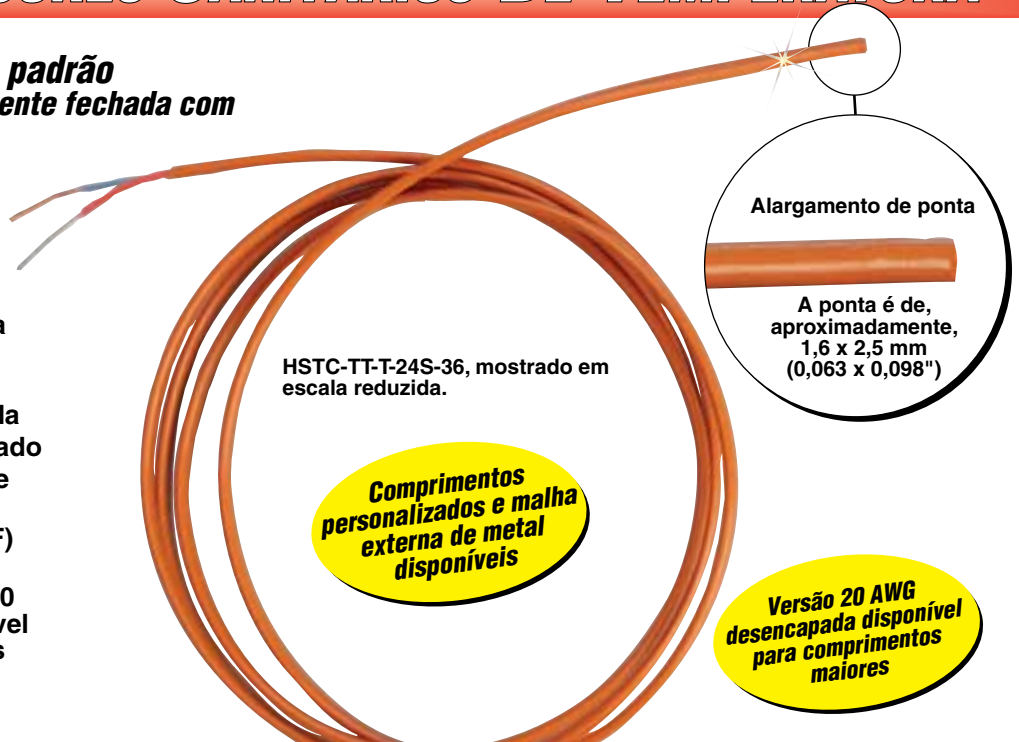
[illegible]

padrão
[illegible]ente fechada com

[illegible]a

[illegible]la
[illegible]ado
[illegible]e

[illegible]F)

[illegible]0
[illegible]vel
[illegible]s

HSTC-TT-T-24S-36, mostrado em escala reduzida.

Alargamento de ponta

A ponta é de, aproximadamente, 1,6 x 2,5 mm (0,063 x 0,098")

Comprimentos personalizados e malha externa de metal disponíveis

Versão 20 AWG desencapada disponível para comprimentos maiores